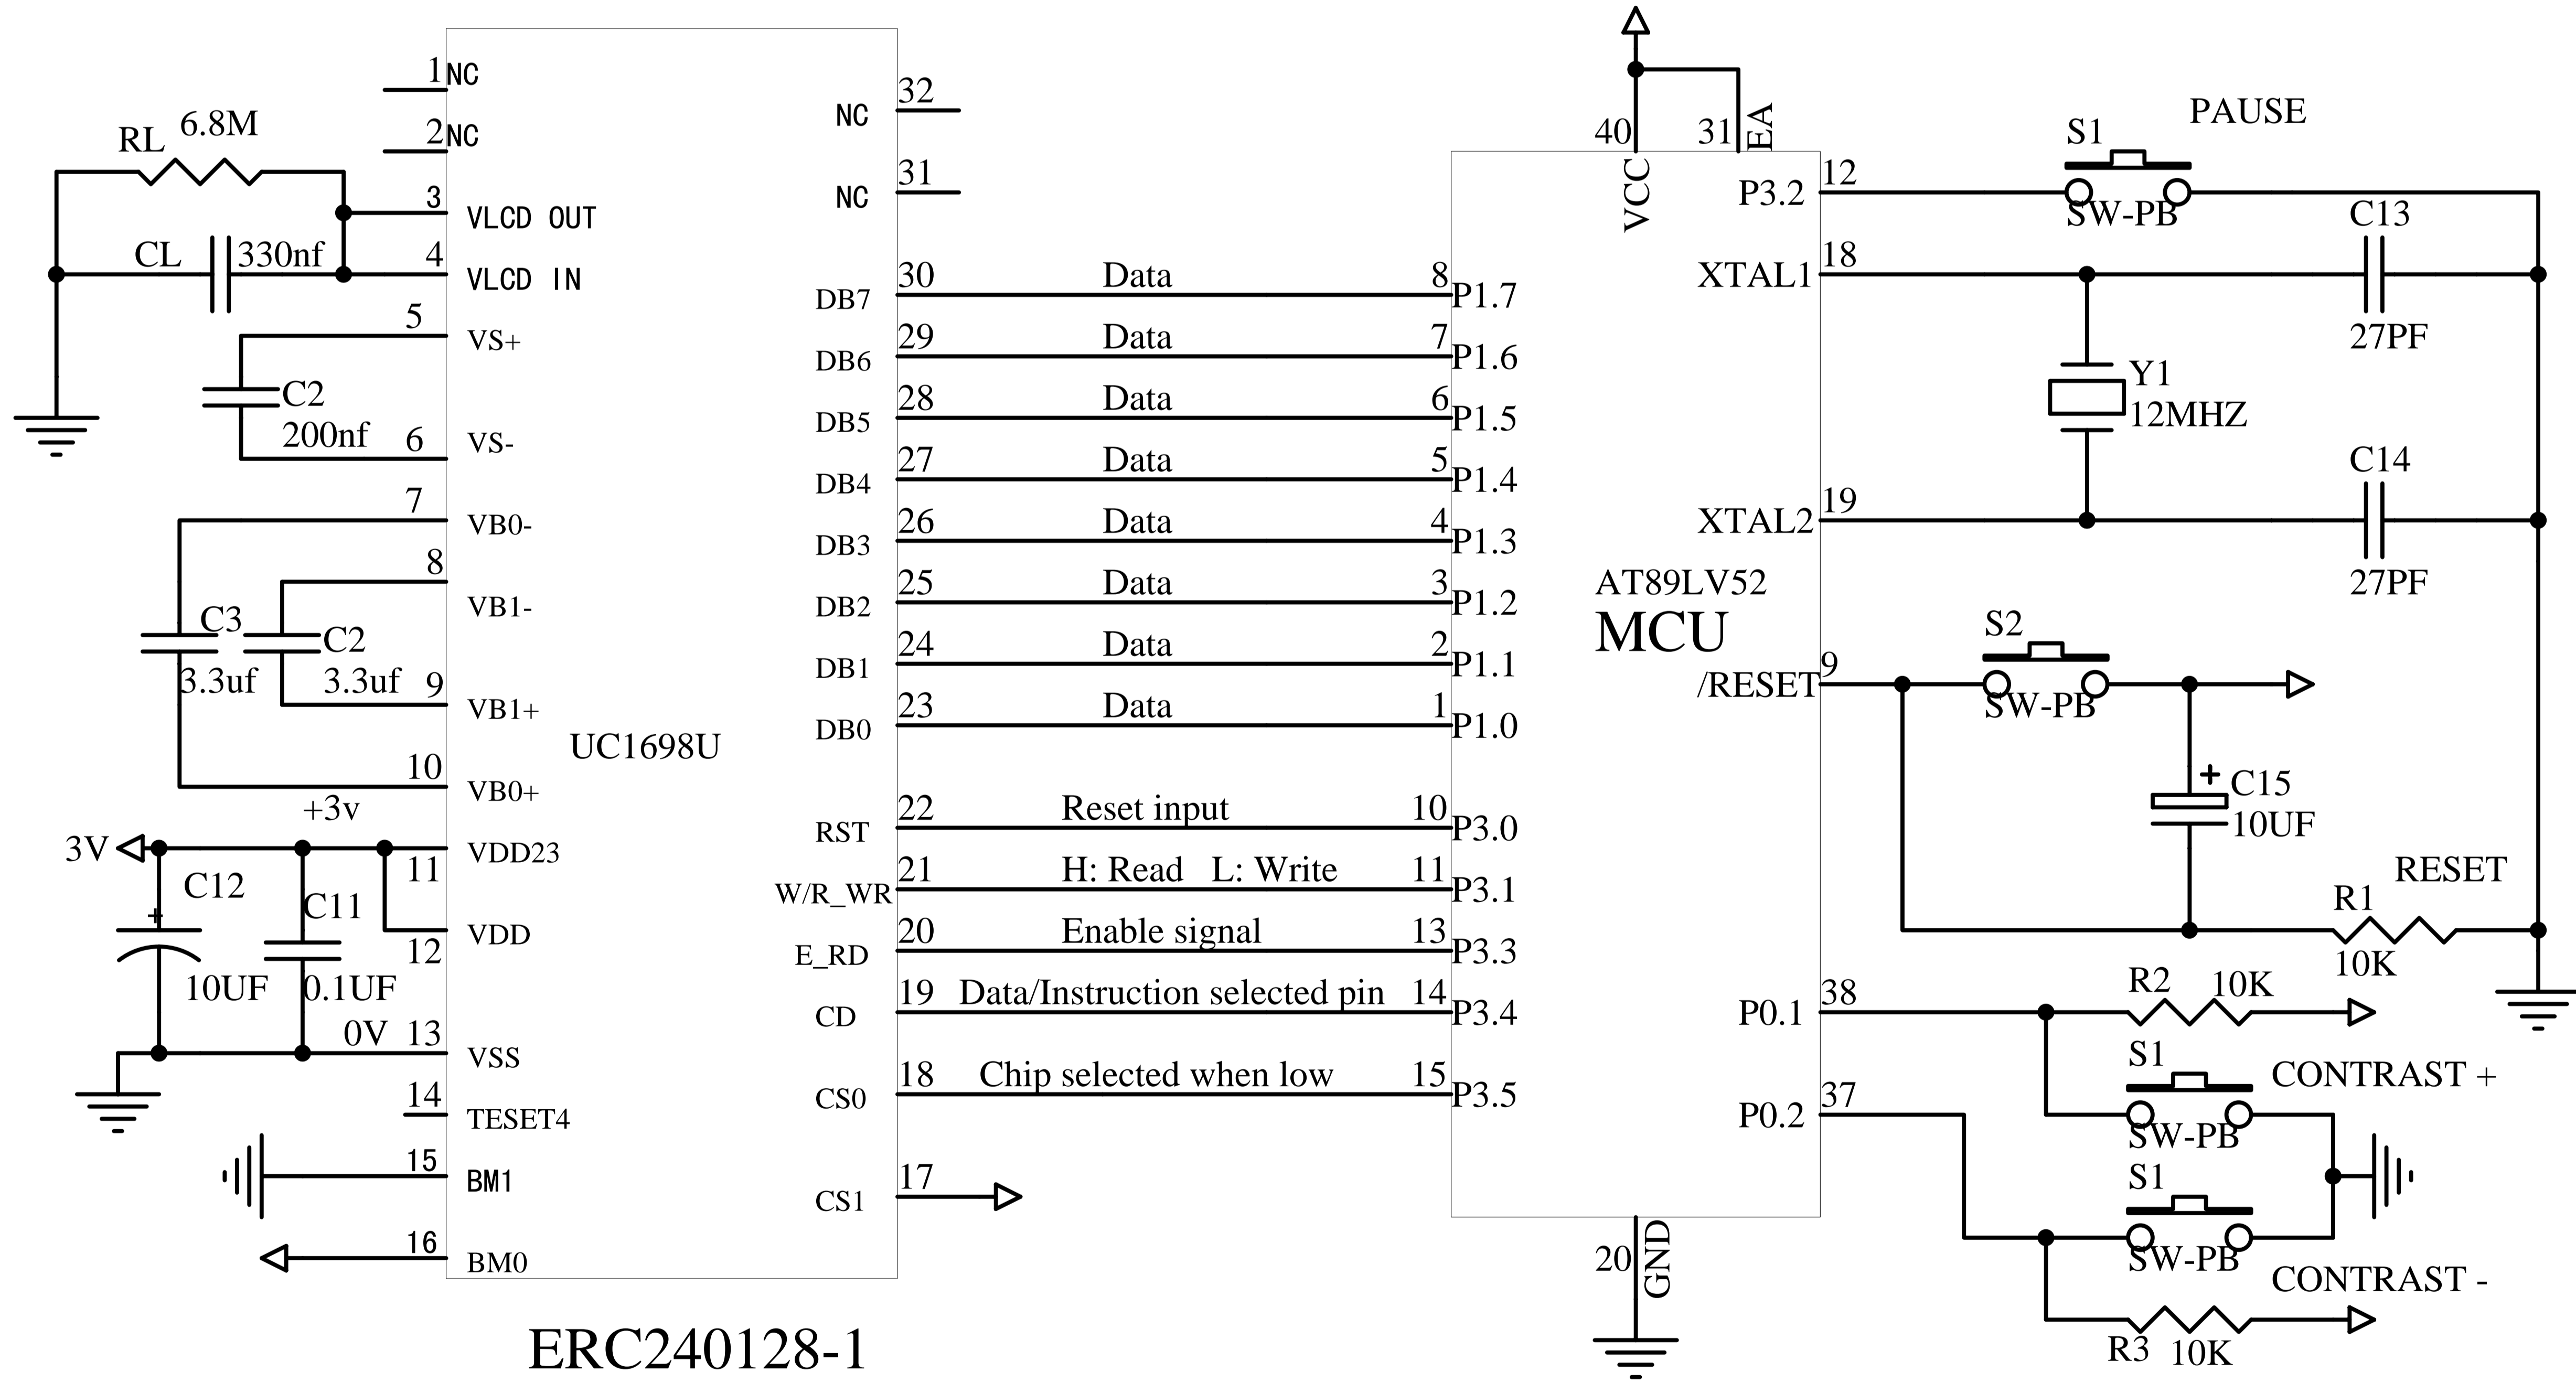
1 NC
2 NC
RL 6.8M
3 VLCD OUT
CL 330nf
4 VLCD IN
5 VS+
C2 200nf
6 VS-
7 VB0-
8 VB1-
C3 3.3uf
C2 3.3uf
9 VB1+
10 VB0+
+3v
3V
C12
11 VDD23
C11
VDD
12
10UF
0.1UF
0V 13 VSS
14 TESET4
15 BM1
16 BM0
UC1698U
NC 32
NC 31
DB7 30
DB6 29
DB5 28
DB4 27
DB3 26
DB2 25
DB1 24
DB0 23
RST 22
W/R_WR 21
E_RD 20
CD 19
CS0 18
CS1 17
Data 8 P1.7
Data 7 P1.6
Data 6 P1.5
Data 5 P1.4
Data 4 P1.3
Data 3 P1.2
Data 2 P1.1
Data 1 P1.0
Reset input 10 P3.0
H: Read L: Write 11 P3.1
Enable signal 13 P3.3
Data/Instruction selected pin 14 P3.4
Chip selected when low 15 P3.5
ERC240128-1
40 VCC
31 EA
AT89LV52
MCU
20 GND
P3.2 12
XTAL1 18
XTAL2 19
/RESET 9
P0.1 38
P0.2 37
S1 PAUSE
SW-PB
C13
27PF
Y1
12MHZ
C14
27PF
S2
SW-PB
C15
10UF
RESET
R1
10K
R2 10K
S1 CONTRAST +
SW-PB
S1
SW-PB
CONTRAST -
R3 10K